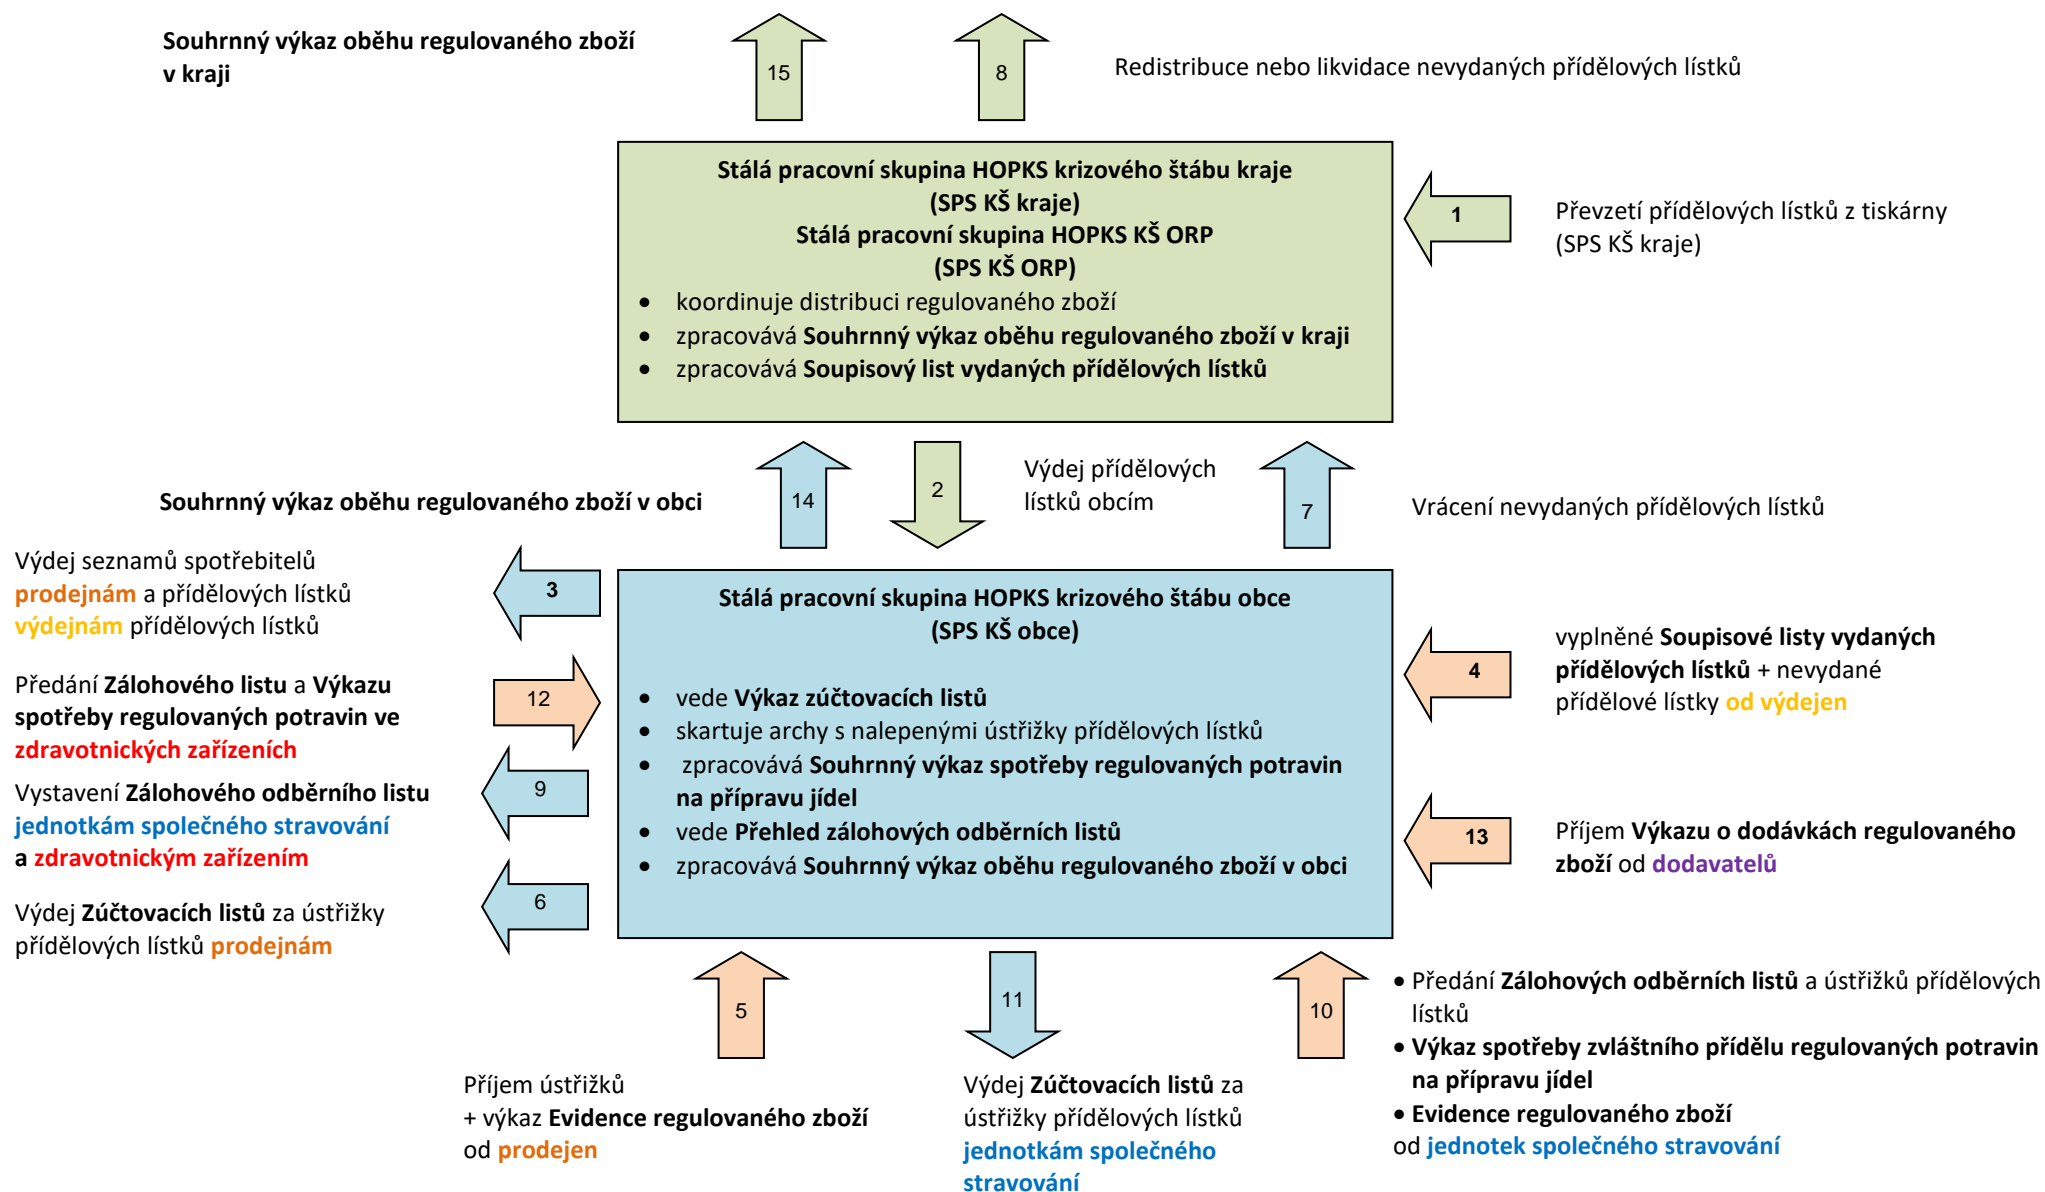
Souhrnný výkaz oběhu regulovaného zboží v kraji

15

8

Redistribuce nebo likvidace nevydaných přídělových lístků

Stálá pracovní skupina HOPKS krizového štábu kraje
(SPS KŠ kraje)
Stálá pracovní skupina HOPKS KŠ ORP
(SPS KŠ ORP)

- koordinuje distribuci regulovaného zboží
- zpracovává Souhrnný výkaz oběhu regulovaného zboží v kraji
- zpracovává Soupisový list vydaných přídělových lístků

1

Převzetí přídělových lístků z tiskárny (SPS KŠ kraje)

Souhrnný výkaz oběhu regulovaného zboží v obci

14

2

Výdej přídělových lístků obcím

7

Vrácení nevydaných přídělových lístků

Výdej seznamů spotřebitelů prodejnám a přídělových lístků výdejnám přídělových lístků

3

Stálá pracovní skupina HOPKS krizového štábu obce
(SPS KŠ obce)

- vede Výkaz zúčtovacích listů
- skartuje archy s nalepenými ústřižky přídělových lístků
- zpracovává Souhrnný výkaz spotřeby regulovaných potravin na přípravu jídel
- vede Přehled zálohových odběrních listů
- zpracovává Souhrnný výkaz oběhu regulovaného zboží v obci

4

vyplněné Soupisové listy vydaných přídělových lístků + nevydané přídělové lístky od výdejen

Předání Zálohového listu a Výkazu spotřeby regulovaných potravin ve zdravotnických zařízeních

12

Vystavení Zálohového odběrního listu jednotkám společného stravování a zdravotnickým zařízením

9

13

Příjem Výkazu o dodávkách regulovaného zboží od dodavatelů

6

Výdej Zúčtovacích listů za ústřižky přídělových lístků prodejnám

5

11

10

Příjem ústřižků
+ výkaz Evidence regulovaného zboží
od prodejen

Výdej Zúčtovacích listů za ústřižky přídělových lístků jednotkám společného stravování

• Předání Zálohových odběrních listů a ústřižků přídělových lístků
• Výkaz spotřeby zvláštního přídělu regulovaných potravin na přípravu jídel
• Evidence regulovaného zboží
od jednotek společného stravování